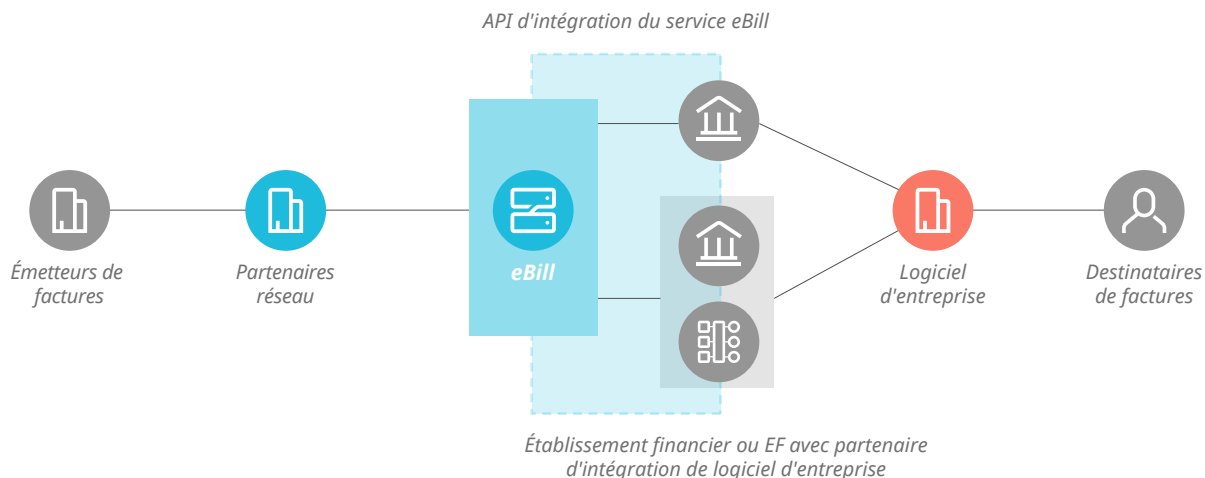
API d'intégration du service eBill

Émetteurs de factures

Partenaires réseau

eBill

Logiciel d'entreprise

Destinataires de factures

Établissement financier ou EF avec partenaire d'intégration de logiciel d'entreprise